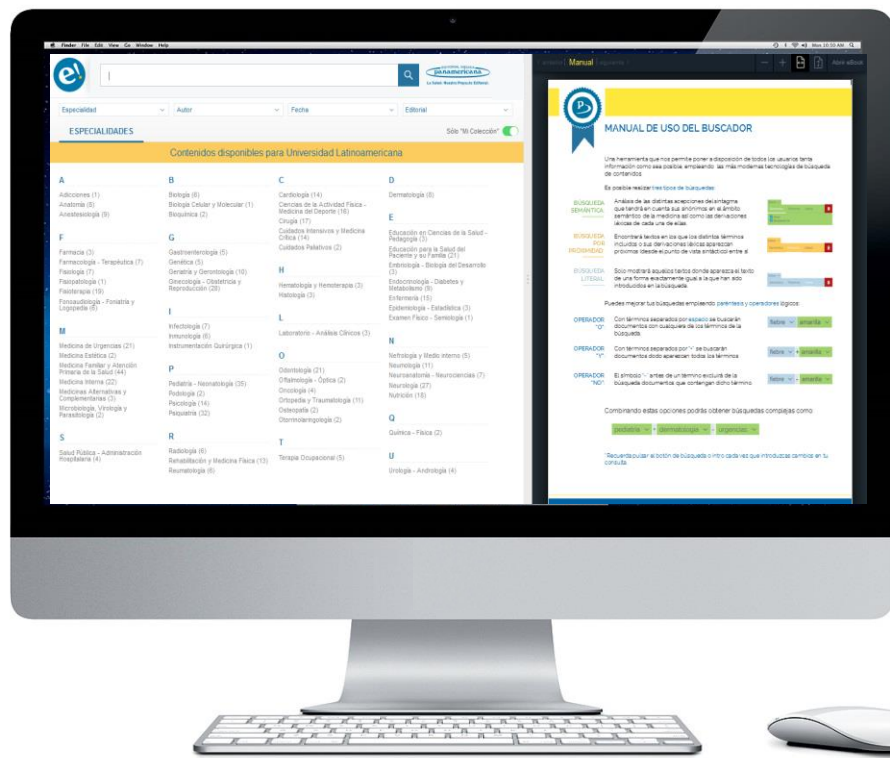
Finder File Edit View Go Window Help

Mon 10:30 AM

e!

panamericana

Especialidad
Autor
Fecha
Editorial

ESPECIALIDADES

Sólo "Mi Colección"

Contenidos disponibles para Universidad Latinoamericana

A
Adicciones (1)
Anatomía (8)
Anestesiología (9)

F
Farmacia (3)
Farmacología - Terapéutica (7)
Fisiología (7)
Fisiopatología (1)
Fisioterapia (19)
Fonoaudiología - Foniatría y Logopedia (6)

M
Medicina de Urgencias (21)
Medicina Estética (2)
Medicina Familiar y Atención Primaria de la Salud (44)
Medicina Interna (22)
Medicinas Alternativas y Complementarias (3)
Microbiología, Virología y Parasitología (2)

S
Salud Pública - Administración Hospitalaria (4)

B
Biología (6)
Biología Celular y Molecular (1)
Bioquímica (2)

G
Gastroenterología (5)
Genética (5)
Geriatría y Gerontología (10)
Ginecología - Obstetricia y Reproducción (28)

I
Infectología (7)
Inmunología (6)
Instrumentación Quirúrgica (1)

P
Pediatría - Neonatología (35)
Podología (2)
Psicología (14)
Psiquiatría (32)

R
Radiología (6)
Rehabilitación y Medicina Física (13)
Reumatología (6)

C
Cardiología (14)
Ciencias de la Actividad Física - Medicina del Deporte (16)
Cirugía (17)
Cuidados Intensivos y Medicina Crítica (14)
Cuidados Paliativos (2)

H
Hematología y Hemoterapia (3)
Histología (3)

L
Laboratorio - Análisis Clínicos (3)

O
Odontología (21)
Oftalmología - Óptica (2)
Oncología (4)
Ortopedia y Traumatología (11)
Osteopatía (2)
Otorrinolaringología (2)

T
Terapia Ocupacional (5)

D
Dermatología (6)

E
Educación en Ciencias de la Salud - Pedagogía (3)
Educación para la Salud del Paciente y su Familia (21)
Embriología - Biología del Desarrollo (3)
Endocrinología - Diabetes y Metabolismo (9)
Enfermería (15)
Epidemiología - Estadística (3)
Examen Físico - Semiología (1)

N
Nefrología y Medio Interno (5)
Neurología (11)
Neuroanatomía - Neurociencias (7)
Neurología (27)
Nutrición (18)

Q
Química - Física (2)

U
Urología - Andrología (4)

Manual
Abrir eBook

MANUAL DE USO DEL BUSCADOR

Una herramienta que nos permite poner a disposición de todos los usuarios tanta información como sea posible, empleando las más modernas tecnologías de búsqueda de contenidos.

Es posible realizar tres tipos de búsquedas:

BÚSQUEDA SEMÁNTICA
Análisis de las distintas acepciones del sintagma que tendrá en cuenta sus sinónimos en el ámbito semántico de la medicina así como las derivaciones léxicas de cada una de ellas.

BÚSQUEDA POR PROXIMIDAD
Encontrará textos en los que los distintos términos incluidos o sus derivaciones léxicas aparezcan próximos (desde el punto de vista sintáctico) entre sí.

BÚSQUEDA LITERAL
Sólo mostrará aquellos textos donde aparezca el texto de una forma exactamente igual a la que han sido introducidos en la búsqueda.

Puedes mejorar tus búsquedas empleando paréntesis y operadores lógicos:

OPERADOR "O"
Con términos separados por espacio se buscarán documentos con cualquiera de los términos de la búsqueda.
fiebre amarilla

OPERADOR "Y"
Con términos separados por "+" se buscarán documentos donde aparezcan todos los términos.
fiebre + amarilla

OPERADOR "NO"
El símbolo "-" antes de un término excluirá de la búsqueda documentos que contengan dicho término.
fiebre - amarilla

Combinando estas opciones podrás obtener búsquedas complejas como:

pediatría + dermatología - urgencias

*Recuerda pulsar el botón de búsqueda o intro cada vez que introduzcas cambios en tu consulta.